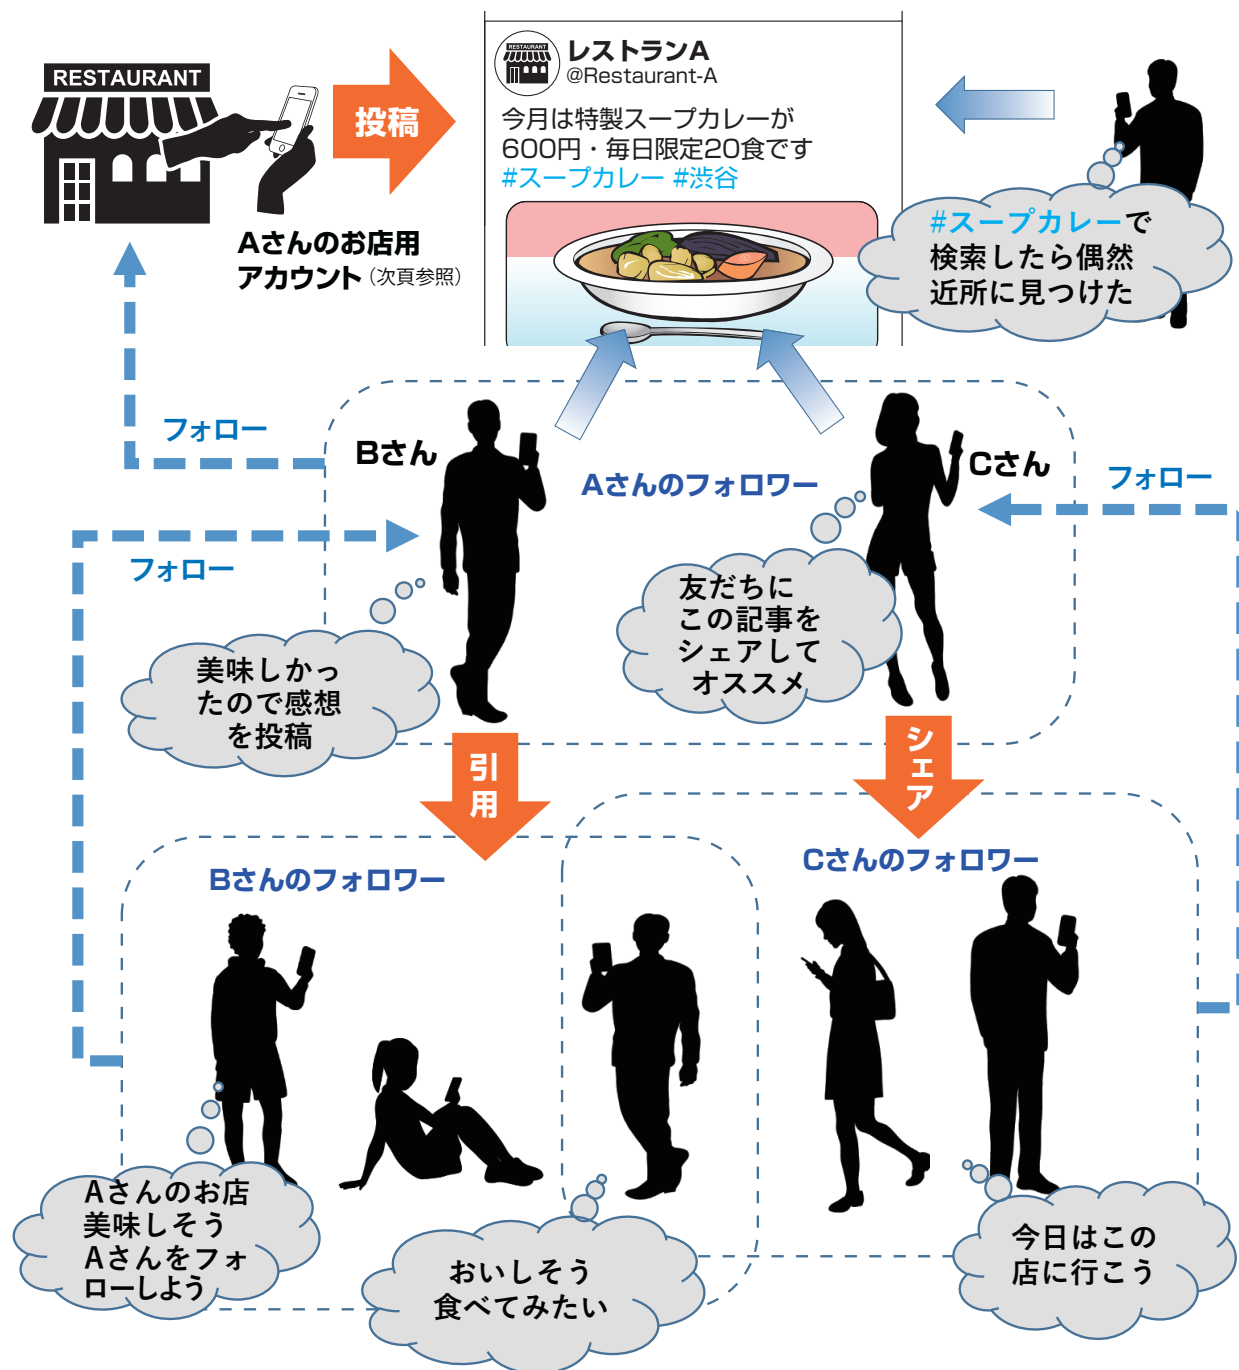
RESTAURANT

投稿

Aさんのお店用アカウント（次頁参照）

RESTAURANT
レストランA
@Restaurant-A

今月は特製スープカレーが600円・毎日限定20食です
#スープカレー #渋谷

#スープカレーで検索したら偶然近所に見つけた

フォロー

Bさん

Aさんのフォロワー

Cさん

フォロー

フォロー

友だちにこの記事をシェアしてオススメ

美味しかったので感想を投稿

引用

シェア

Bさんのフォロワー

Cさんのフォロワー

Aさんのお店美味しそうAさんをフォローしよう

おいしそう食べてみたい

今日はこの店に行こう